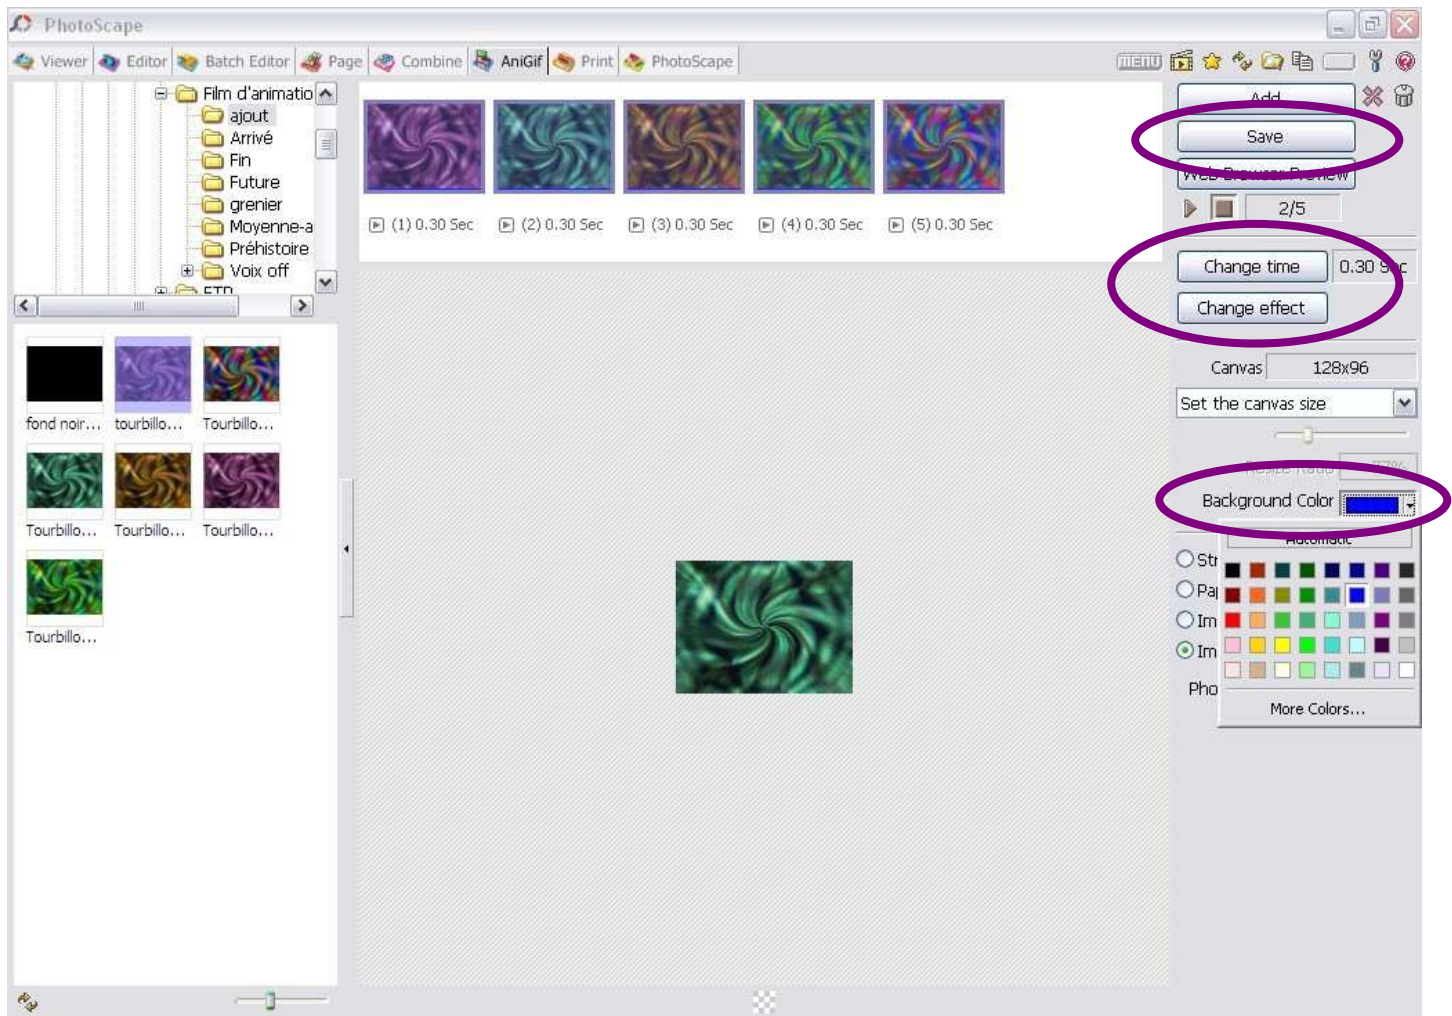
PhotoScape

Viewer | Editor | Batch Editor | Page | Combine | AniGif | Print | PhotoScape

menu

Film d'animatio
ajout
Arrivé
Fin
Future
grenier
Moyenne-a
Préhistoire
Voix off
FTP

(1) 0.30 Sec
(2) 0.30 Sec
(3) 0.30 Sec
(4) 0.30 Sec
(5) 0.30 Sec

Add
Save
Web Browser Preview
2/5
Change time
0.30 Sec
Change effect
Canvas
128x96
Set the canvas size
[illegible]
Background Color
Automatic
Str
Pa
Im
Im
Pho
More Colors...

fond noir...
tourbillo...
Tourbillo...
Tourbillo...
Tourbillo...
Tourbillo...
Tourbillo...